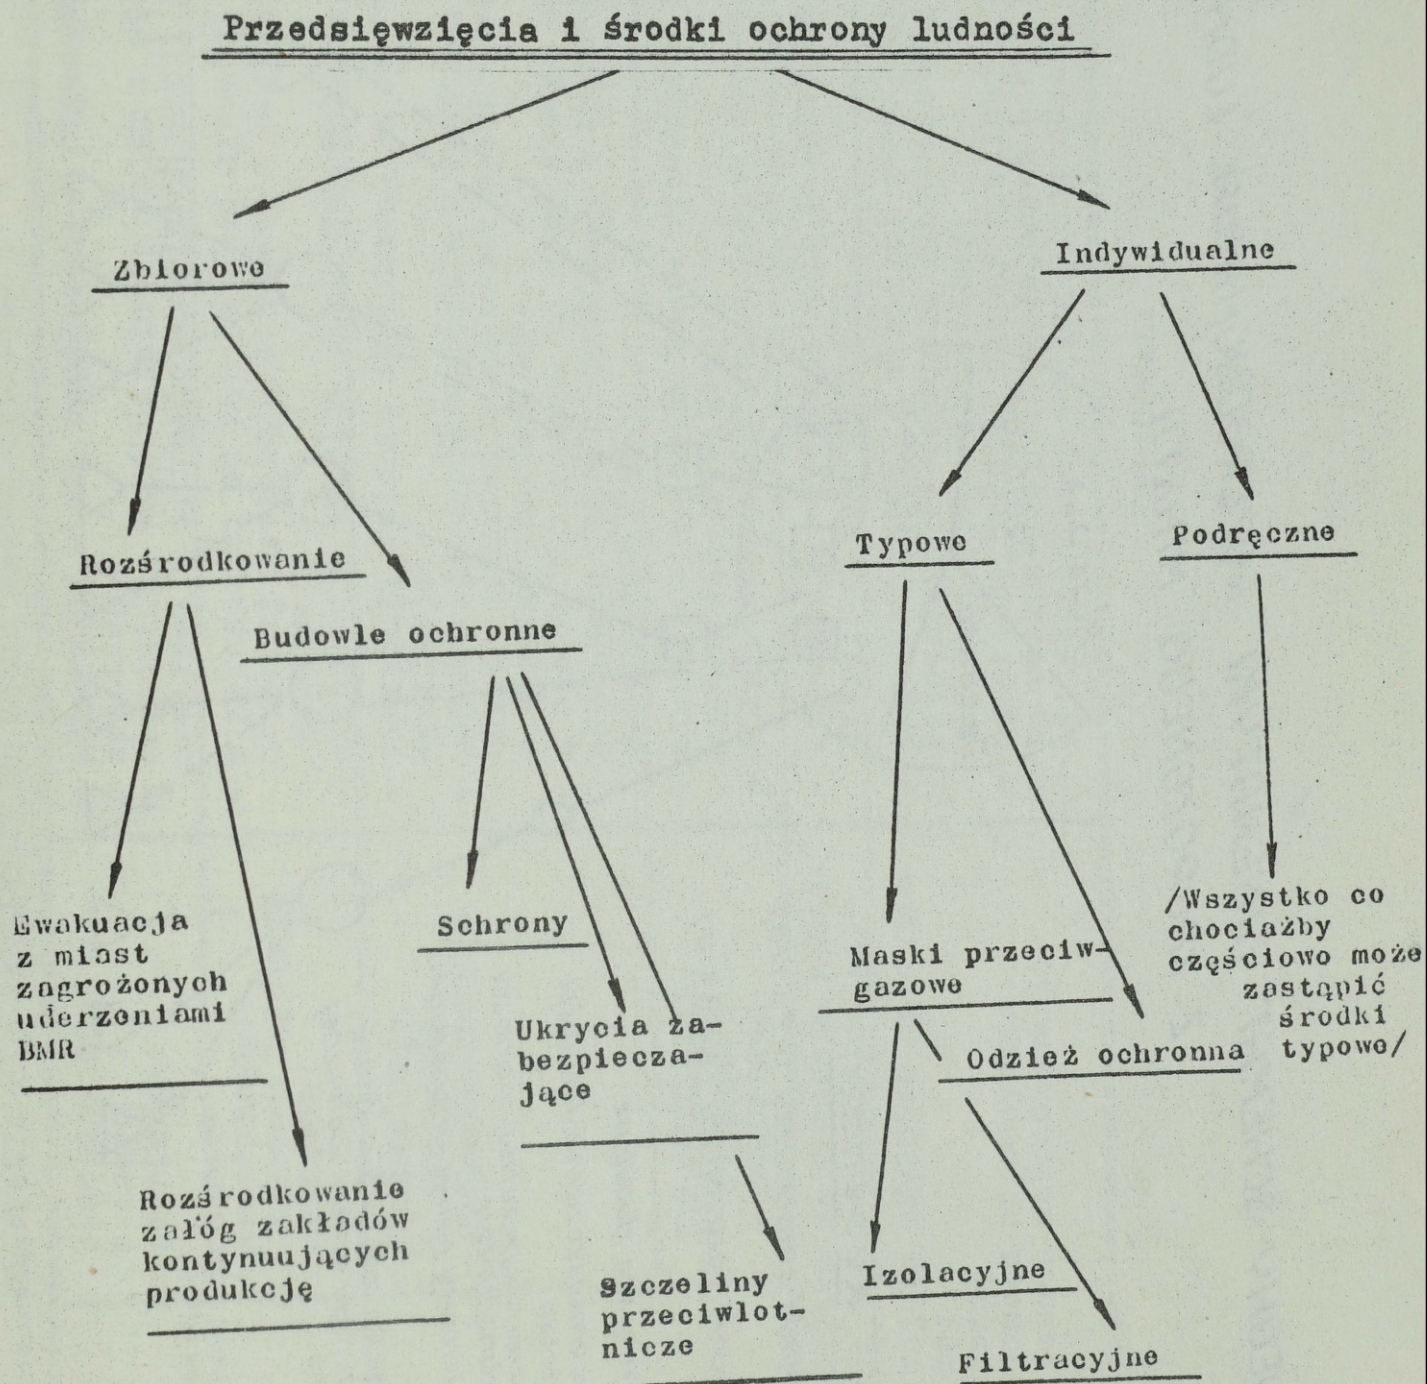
Przedsięwzięcia i środki ochrony ludności

Zbiorowe

Indywidualne

Rozśrodkowanie

Budowle ochronne

Typowe

Podręczne

Ewakuacja z miast zagrożonych uderzeniami BMR

Schrony

Ukrycia zabezpieczające

Maski przeciwgazowe

Odzież ochronna

/Wszystko co chociażby częściowo może zastąpić środki typowe/

Rozśrodkowanie załóg zakładów kontynuujących produkcję

Szczeliny przeciwlotnicze

Izolacyjne

Filtracyjne